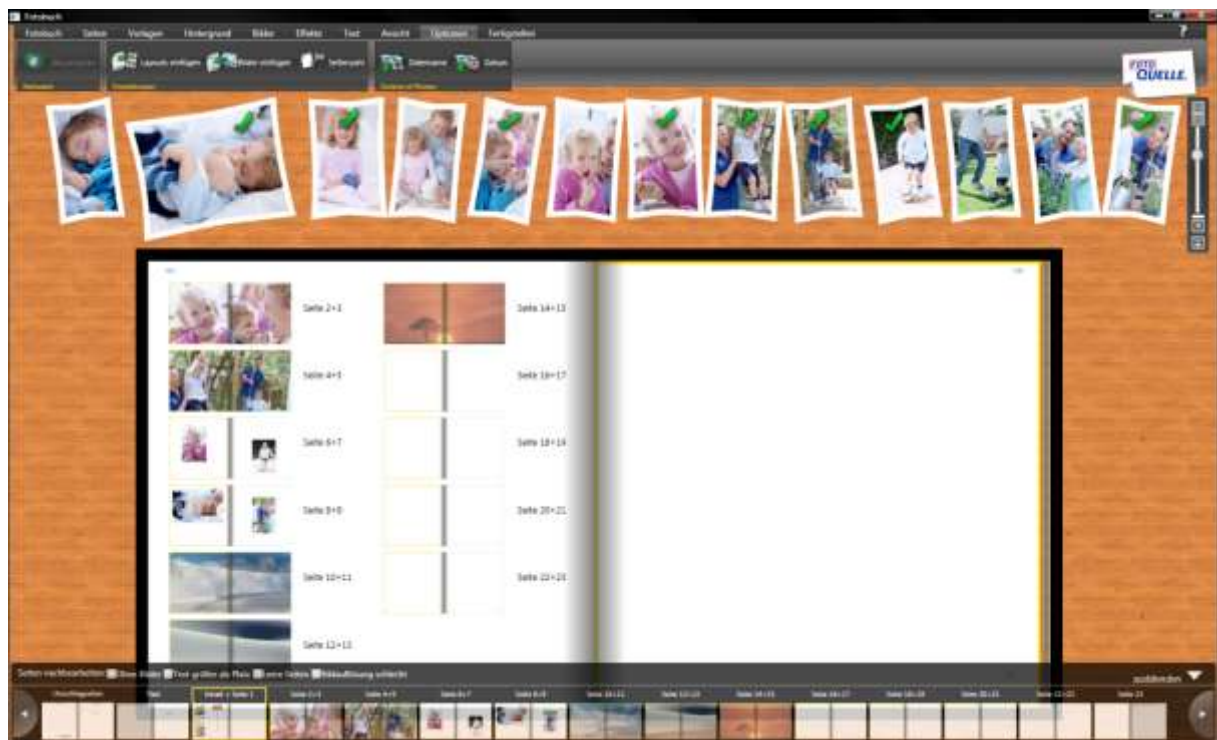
Fotobuch

Fotobuch Seiten Vorlagen Hintergrund Bilder Effekte Text Ansicht Optionen Fertigstellen

?

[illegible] Layouts einfügen Bilder einfügen Seitenpaare Dateiname Datum

FOTO QUELLE

Seite 2+3
Seite 4+5
Seite 6+7
Seite 8+9
Seite 10+11
Seite 12+13
Seite 14+15
Seite 16+17
Seite 18+19
Seite 20+21
Seite 22+23

Seiten nachbearbeiten: Ohne Bilder Text größer als Platz Leere Seiten Bildauflösung schlecht

ausblenden

Umschlagseiten Titel Inhalt + Seite 1 Seite 2+3 Seite 4+5 Seite 6+7 Seite 8+9 Seite 10+11 Seite 12+13 Seite 14+15 Seite 16+17 Seite 18+19 Seite 20+21 Seite 22+23 Seite 24